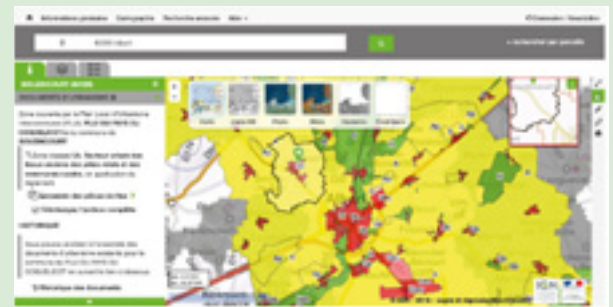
Informations générales  Cartographie  Recherche avancée  Aide

Connexion / Inscription

Rechercher par parcelle

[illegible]

DOCUMENTS D'URBANISME

Zone couverte par le Plan Local d'Urbanisme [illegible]

Zone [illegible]

Télécharger les pièces écrites

Télécharger l'archive complète

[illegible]

Plan  Carte IGN  Photo  Mixte  Cadastre  Fond blanc

IGN